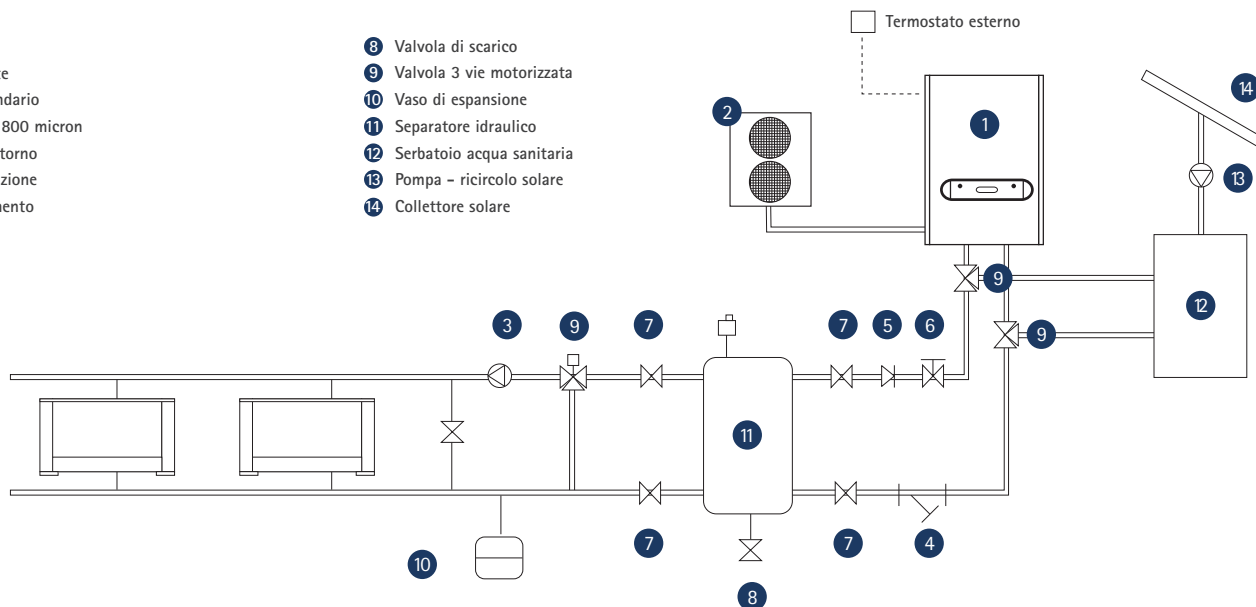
e
ndario
800 micron
torno
zione
nento

8 Valvola di scarico
9 Valvola 3 vie motorizzata
10 Vaso di espansione
11 Separatore idraulico
12 Serbatoio acqua sanitaria
13 Pompa – ricircolo solare
14 Collettore solare

Termostato esterno

2
1
14
13
9
12
9
3
9
7
7
5
6
11
7
7
4
10
8